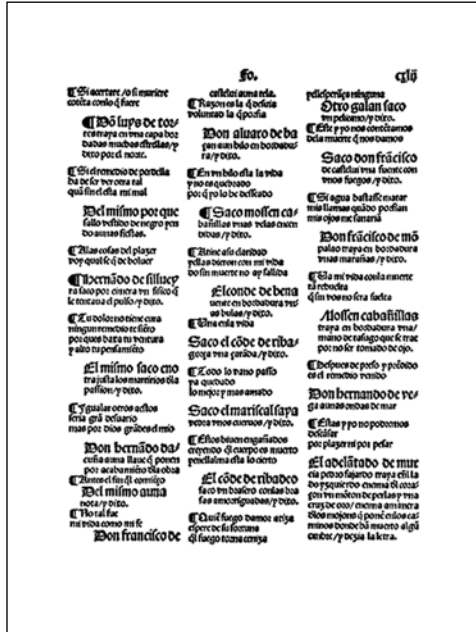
fo.                                                                  cxlij

¶Si acertare / o si muriere
contēta con lo q̄ fuere

¶Dō luys de tor
res traya en vna capa bor
dadas muchas estrellas / y
dixo por el norte.

¶Si el remedio de perdella
da de ser ver otra tal
quā fuese ella mi mal

Del mismo por que
fallo vn libro de negro por
do aunas fiestas.

¶Alas cosas del plazer
voy qual se q̄ de bolver

¶Hernādo de silluc
ra saco por cimera vn fisico q̄
le tentaua el pulso / y dixo.

¶Tu dolor no tiene cura
ninguno remedio te fiero
porque basta tu ventura
y alto tu pensamiento

El mismo saco vno
traya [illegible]
passion / y dixo.

¶Y gualar otros actos
seria grā desuario
mas por dios grādes el mio

Don bernādo da /
cuña auna llaue q̄ ponen
por acabamiēto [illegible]
¶Antes el fin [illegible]

Del mismo auna
nota / y dixo.
¶Tio tal fue
mi vida como mi fe

Don francisco de

castilla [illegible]
¶Razon es la desseo
voluntad la q̄posia

Don aluaro de ba
çan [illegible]
ra / y dixo.

¶En mi bio ella la vida
y no sa quebrado
por q̄ yo lo he desseado

¶Saco mossen ca
banillas vnas velas encen
didas / y dixo.

¶Tiene a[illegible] claridad
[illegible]
do fin muerte no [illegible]

El conde de bena
uente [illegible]
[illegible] y dixo.
¶Vna ella vida

Saco el cōde de ribas
goça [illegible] / y dixo.

¶Todo lo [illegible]
pa quedado
lo mejor y mas amado

Saco el mariscal saya
vedra vnos cueruos / y dixo.

¶Estos biuen engañados
creyendo el cuerpo es muerto
por ella mi alma lo cierto

El cōde de ribadeo
saco vn brasero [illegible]
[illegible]

¶Que fuego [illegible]
espere de la fortuna
si fuego tome ceniza

peli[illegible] ninguna
Otro galan saco
vn pelicano / y dixo.
¶Este y yo nos contētamos
de la muerte q̄ nos damos

Saco don frācisco
de castilla vna fuente con
vnos fuegos / y dixo.

¶Si agua basta rematar
mis llamas quādo prestan
mis ojos me fatarian

Don frācisco de mō
palao traya en bordadura
vnas marañas / y dixo.

¶La mi vida con la muerte
ta rebuelta
q̄ sin vos no sera suelta

Mossen cabanillas
traya en bordadura vna /
mano de rallago que le trae
por no ser tomado de ojo.

¶Despues de preso y perdido
es el remedio venido

Don hernando de ve
ga aunas ondas de mar

¶Estas y yo no podemos
descāsar
por plazer ni por pesar

El adelātado de mur
cia pedro fajardo traya ella la
do ysquierdo encima el coraçō
vn mōton de perlas y vna
cruz de oro / encima am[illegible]
dos mōjones q̄ ponē en los ca
minos donde ha muerto algū
onbre / y dezia la letra.